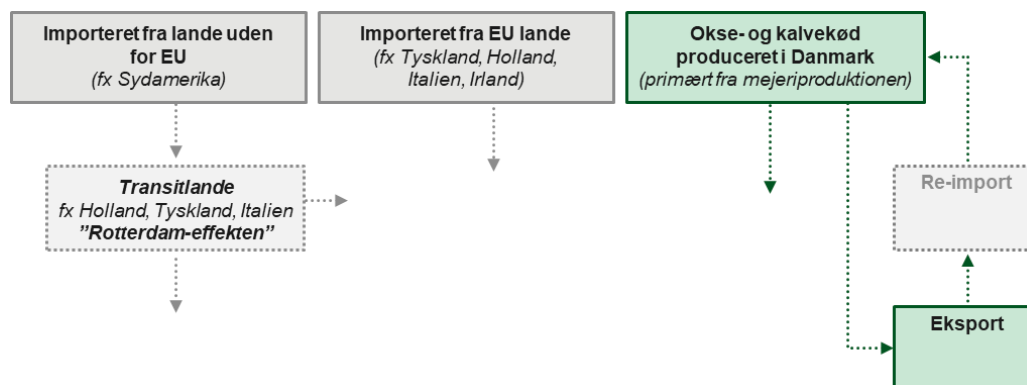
Importeret fra lande uden for EU
(fx Sydamerika)

Importeret fra EU lande
(fx Tyskland, Holland, Italien, Irland)

Okse- og kalvekød produceret i Danmark
(primært fra mejeriproduktionen)

Transitlande
fx Holland, Tyskland, Italien
"Rotterdam-effekten"

Re-import

Eksport